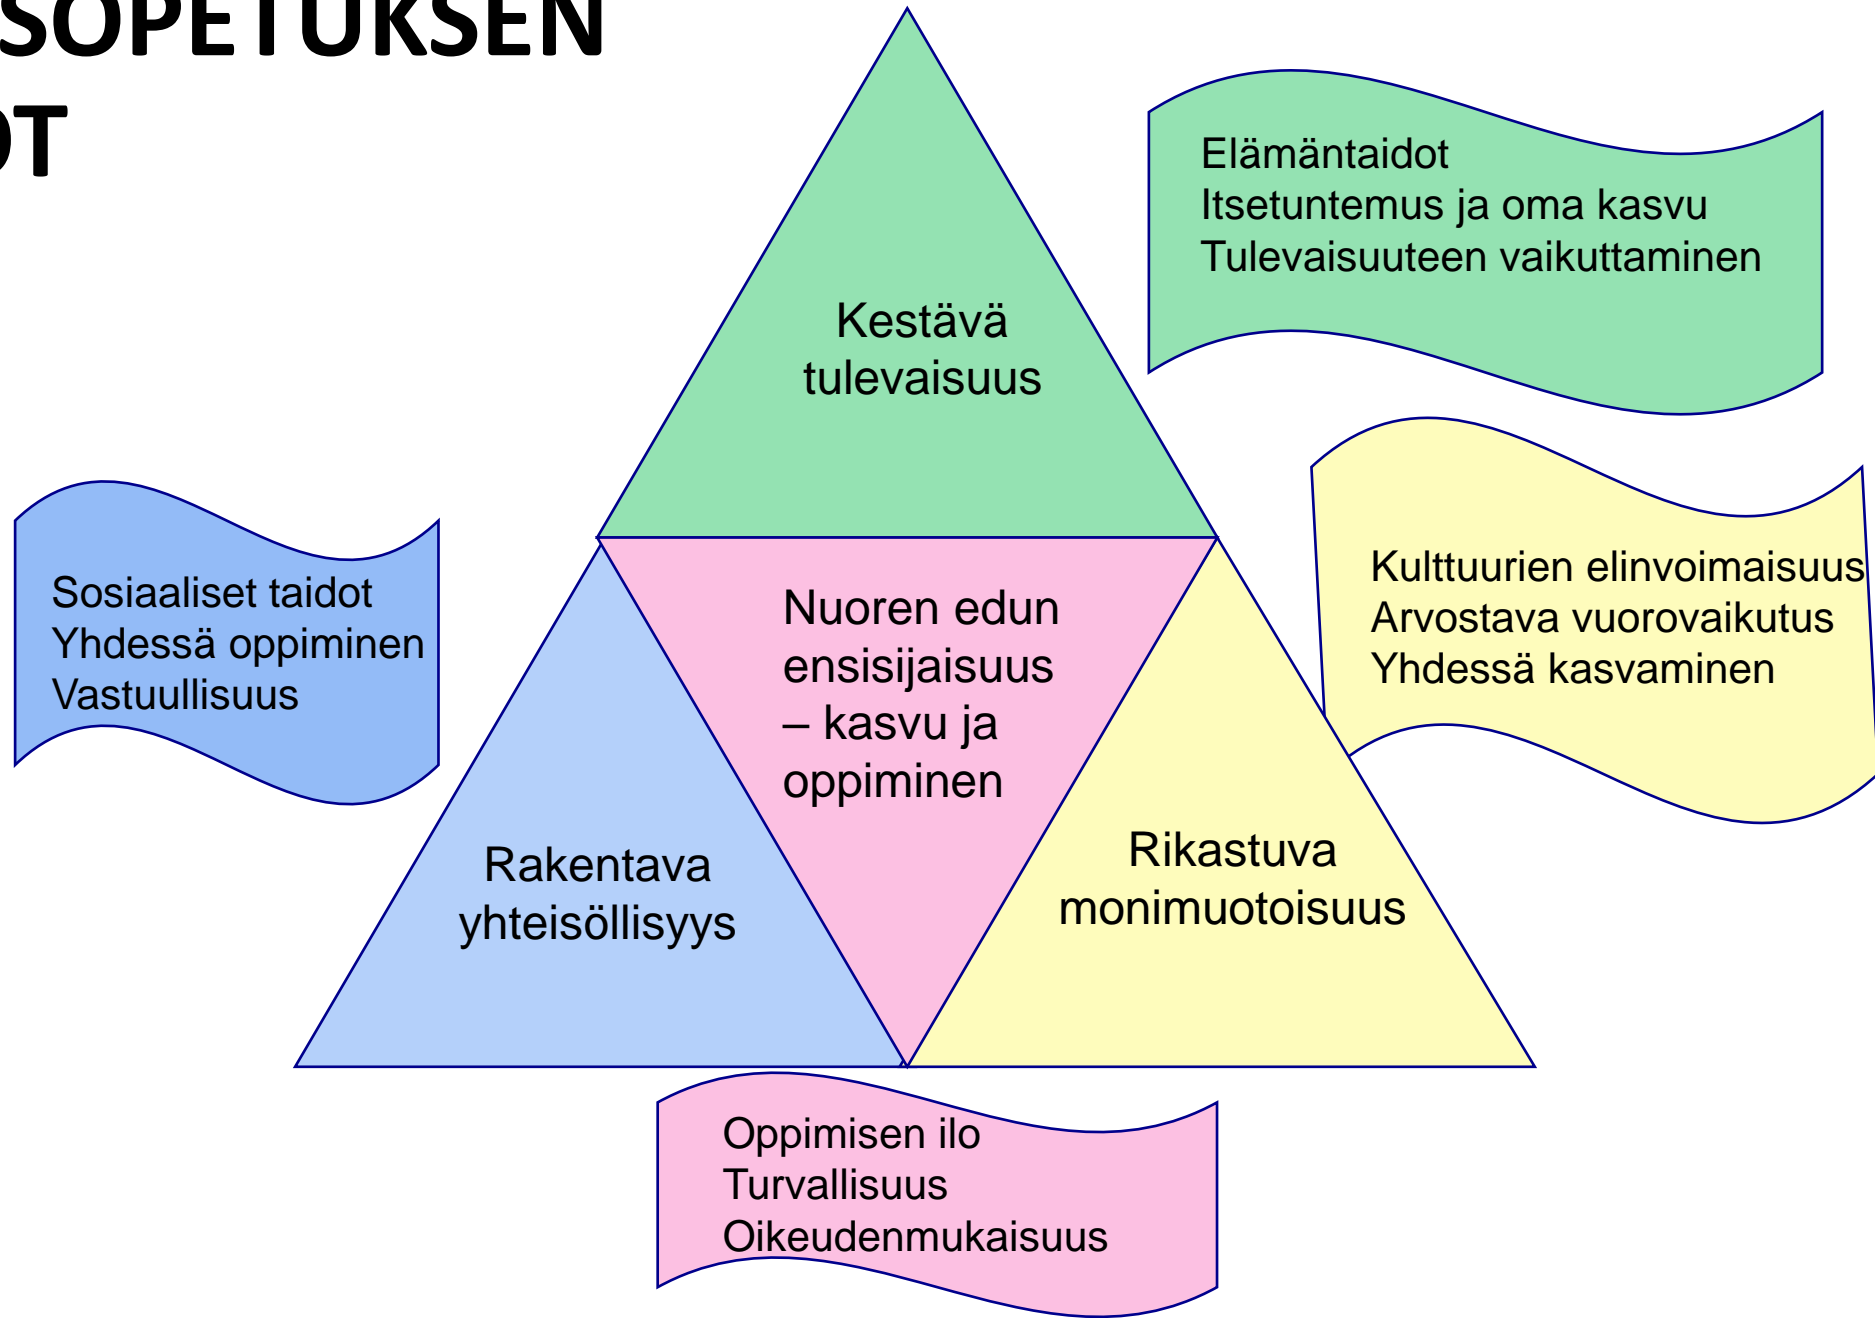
SOPETUKSEN
OT

Kestävä tulevaisuus

Elämäntaidot
Itsetuntemus ja oma kasvu
Tulevaisuuteen vaikuttaminen

Sosiaaliset taidot
Yhdessä oppiminen
Vastuullisuus

Nuoren edun ensisijaisuus – kasvu ja oppiminen

Kulttuurien elinvoimaisuus
Arvostava vuorovaikutus
Yhdessä kasvaminen

Rakentava yhteisöllisyys

Rikastuva monimuotoisuus

Oppimisen ilo
Turvallisuus
Oikeudenmukaisuus